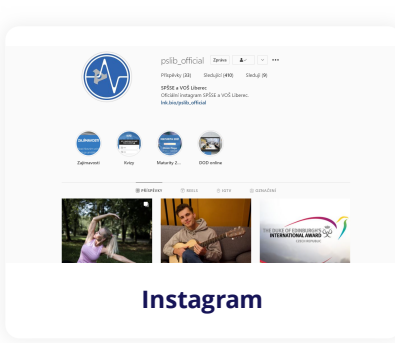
pslib_official Zpráva ✓ •••

Příspěvky (33) Sledující (490) Sleduji (9)

SPŠSE a VOŠ Liberec
Oficiální Instagram SPŠSE a VOŠ Liberec.
lnk.bio/pslib_official

Zajímavosti Kvízy Maturity 2... DOD online

PŘÍSPĚVKY REELS IGTV OZNAČENÍ

THE DUKE OF EDINBURGH'S INTERNATIONAL AWARD CZECH REPUBLIC

Instagram